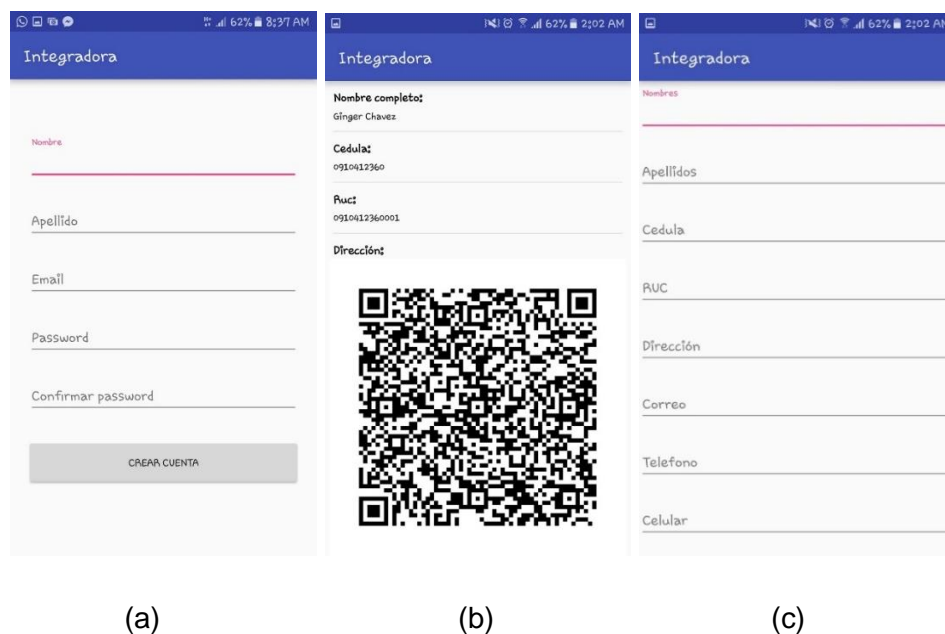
62% 8:37 AM

Integradora

Nombre

Apellido

Email

Password

Confirmar password

CREAR CUENTA

62% 2:02 AM

Integradora

Nombre completo:
Ginger Chavez

Cedula:
0910412360

Ruc:
0910412360001

Dirección:

62% 2:02 AM

Integradora

Nombres

Apellidos

Cedula

RUC

Dirección

Correo

Telefono

Celular

(a)

(b)

(c)